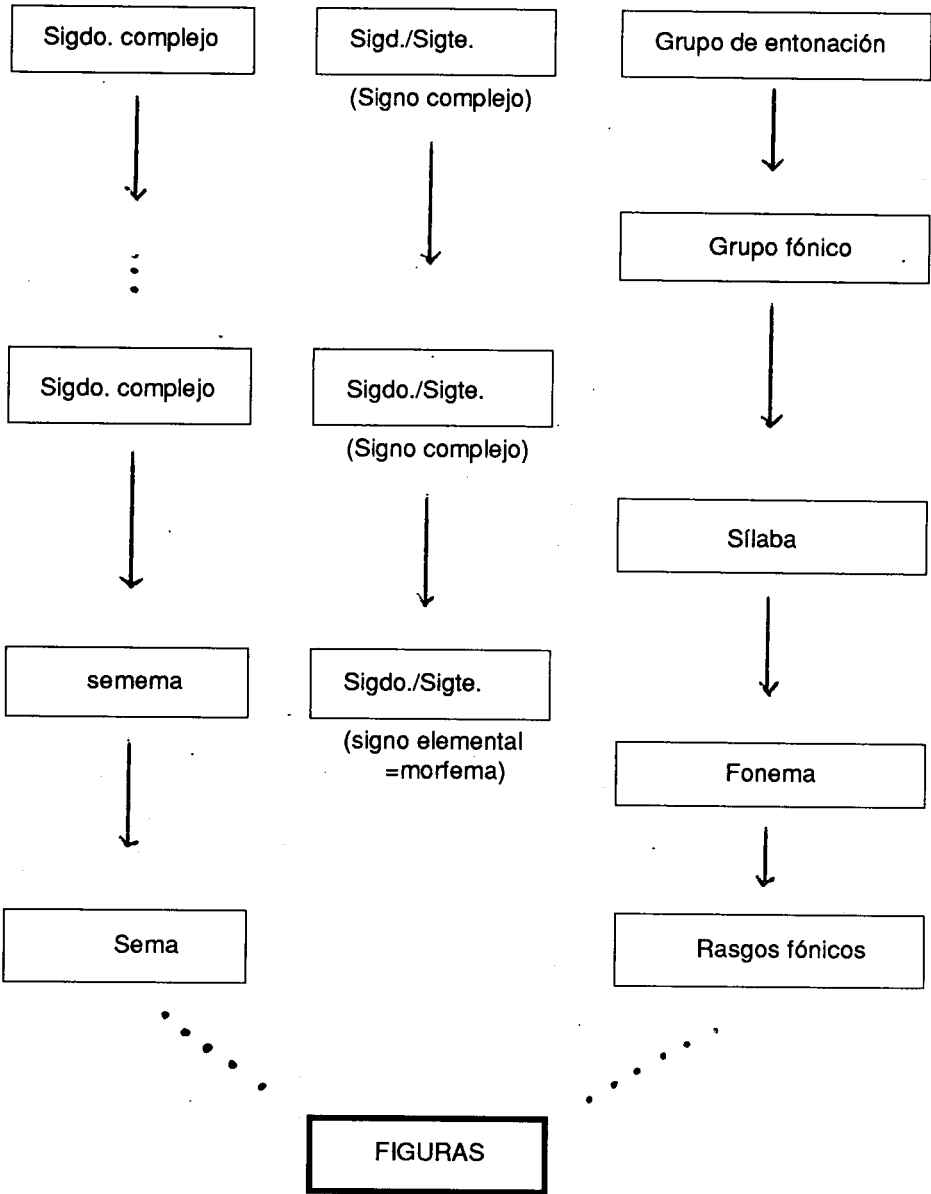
Sigdo. complejo

Sigd./Sigte.
(Signo complejo)

Grupo de entonación

Grupo fónico

Sigdo. complejo

Sigdo./Sigte.
(Signo complejo)

Sílaba

semema

Sigdo./Sigte.
(signo elemental =morfema)

Fonema

Sema

Rasgos fónicos

FIGURAS